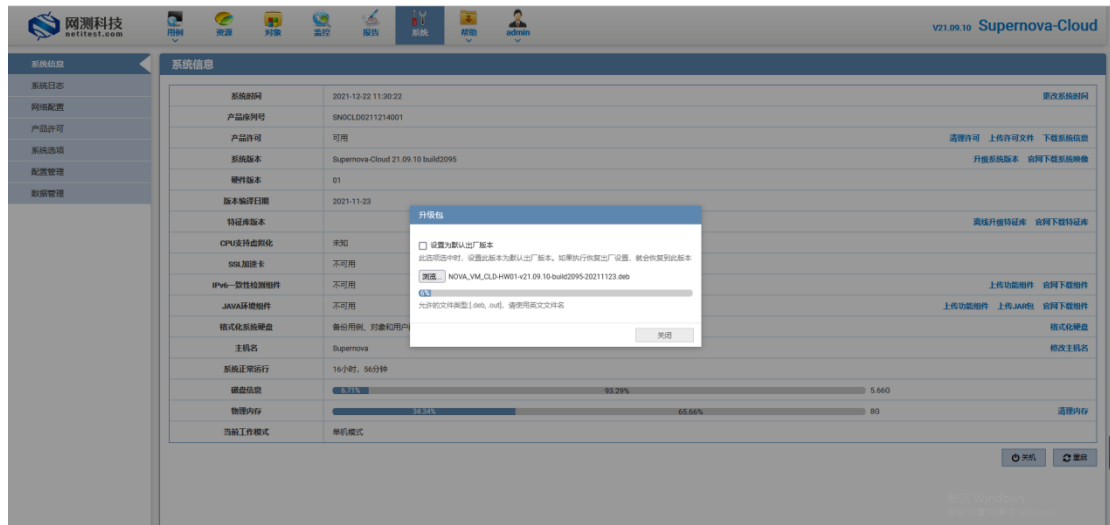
网测科技
netitest.com

用例 资源 对象 监控 报告 系统 帮助 admin

V21.09.10 Supernova-Cloud

系统信息
系统日志
网络配置
产品许可
系统选项
配置管理
数据管理

系统信息

| | | |
|---|---|---|
| 系统时间 | 2021-12-22 11:30:22 | 更改系统时间 |
| 产品序列号 | SN0CLD0211214001 | |
| 产品许可 | 可用 | 清理许可 上传许可文件 下载系统信息 |
| 系统版本 | Supernova-Cloud 21.09.10 build2095 | 升级系统版本 官网下载系统映像 |
| 硬件版本 | 01 | |
| 版本编译日期 | 2021-11-23 | |
| 特征库版本 | | 离线升级特征库 官网下载特征库 |
| CPU支持虚拟化 | 未知 | |
| SSL加速卡 | 不可用 | |
| IPv6一致性检测组件 | 不可用 | 上传功能组件 官网下载组件 |
| JAVA环境组件 | 不可用 | 上传功能组件 上传JAR包 官网下载组件 |
| 格式化系统硬盘 | 备份用例、对象和用户 | 格式化硬盘 |
| 主机名 | Supernova | 修改主机名 |
| 系统正常运行 | 16小时, 56分钟 | |
| 磁盘信息 | 6.71% 93.29% 5.66G | |
| 物理内存 | 34.34% 65.66% 8G | 清理内存 |
| 当前工作模式 | 单机模式 | |

升级包

设置为默认出厂版本
此选项选中时，设置此版本为默认出厂版本，如果执行恢复出厂设置，就会恢复到此版本

浏览... NOVA_VM_CLD-HW01-v21.09.10-build2095-20211123.deb

0%

允许的文件类型:[.deb, .out]，请使用英文文件名

关闭

关机 重启